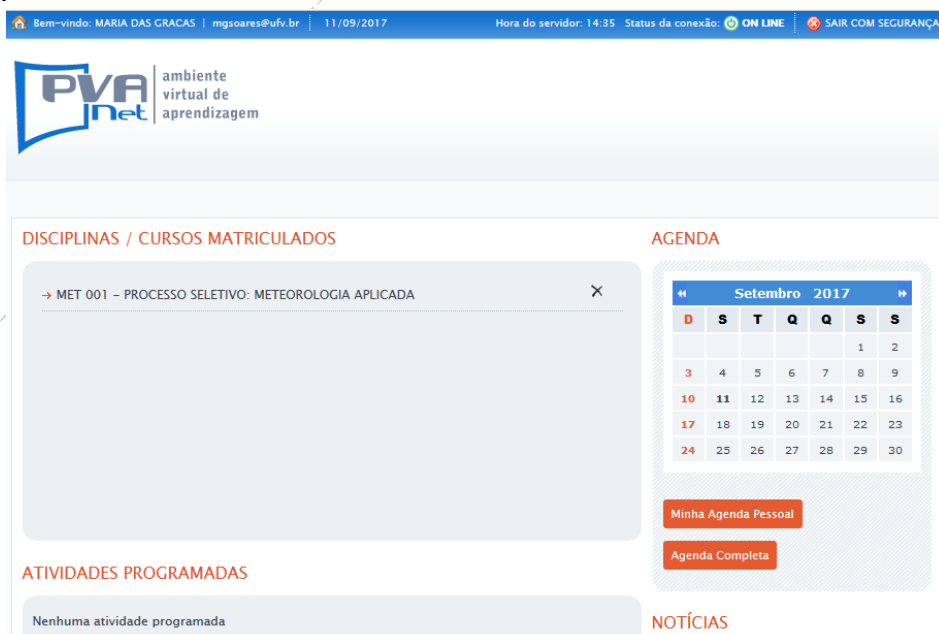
Bem-vindo: MARIA DAS GRACAS | mgsoares@ufv.br | 11/09/2017

Hora do servidor: 14:35 Status da conexão: ON LINE | SAIR COM SEGURANÇA

PVA net ambiente virtual de aprendizagem

DISCIPLINAS / CURSOS MATRICULADOS

→ MET 001 – PROCESSO SELETIVO: METEOROLOGIA APLICADA ×

ATIVIDADES PROGRAMADAS

Nenhuma atividade programada

AGENDA

« Setembro 2017 »

| D | S | T | Q | Q | S | S |
|---|---|---|---|---|---|---|
| | | | | | 1 | 2 |
| 3 | 4 | 5 | 6 | 7 | 8 | 9 |
| 10 | 11 | 12 | 13 | 14 | 15 | 16 |
| 17 | 18 | 19 | 20 | 21 | 22 | 23 |
| 24 | 25 | 26 | 27 | 28 | 29 | 30 |

Minha Agenda Pessoal

Agenda Completa

NOTÍCIAS